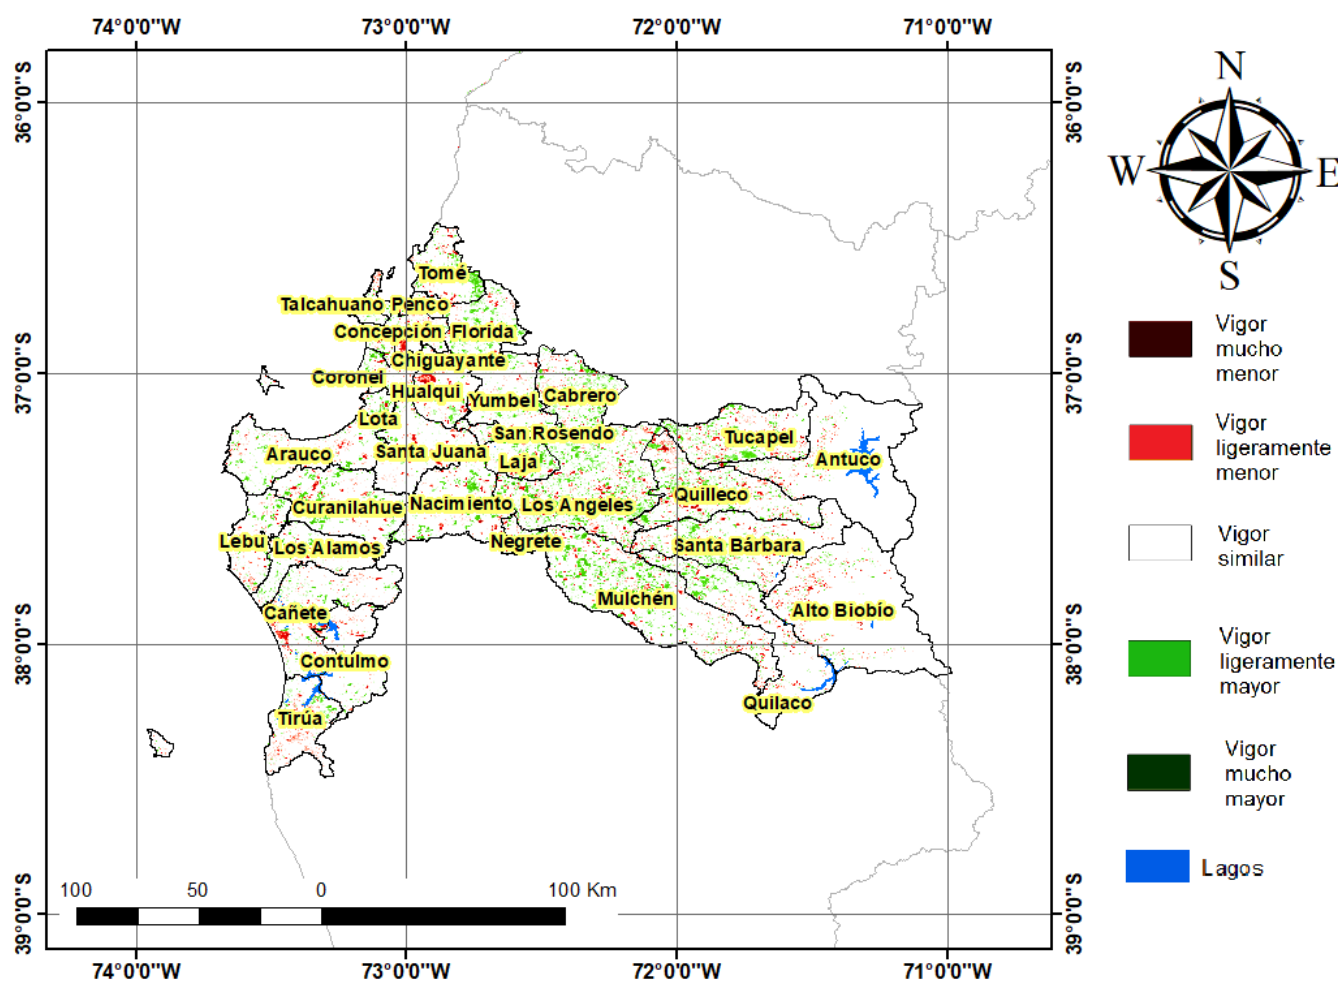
74°0'0"W 73°0'0"W 72°0'0"W 71°0'0"W

36°0'0"S 37°0'0"S 38°0'0"S 39°0'0"S

36°0'0"S 37°0'0"S 38°0'0"S 39°0'0"S

N
W E
S

Tomé
Talcahuano Penco
Concepción Florida
Chiguayante
Coronel
Hualqui
Yumbel Cabrero
Lota
San Rosendo
Tucapel
Arauco
Santa Juana
Laja
Antuco
Quilleco
Curanilahue
Nacimiento
Los Angeles
Lebu
Los Alamos
Negrete
Santa Bárbara
Mulchén
Cañete
Alto Biobío
Contulmo
Quilaco
Tirúa

Vigor mucho menor
Vigor ligeramente menor
Vigor similar
Vigor ligeramente mayor
Vigor mucho mayor
Lagos

100 50 0 100 Km

74°0'0"W 73°0'0"W 72°0'0"W 71°0'0"W